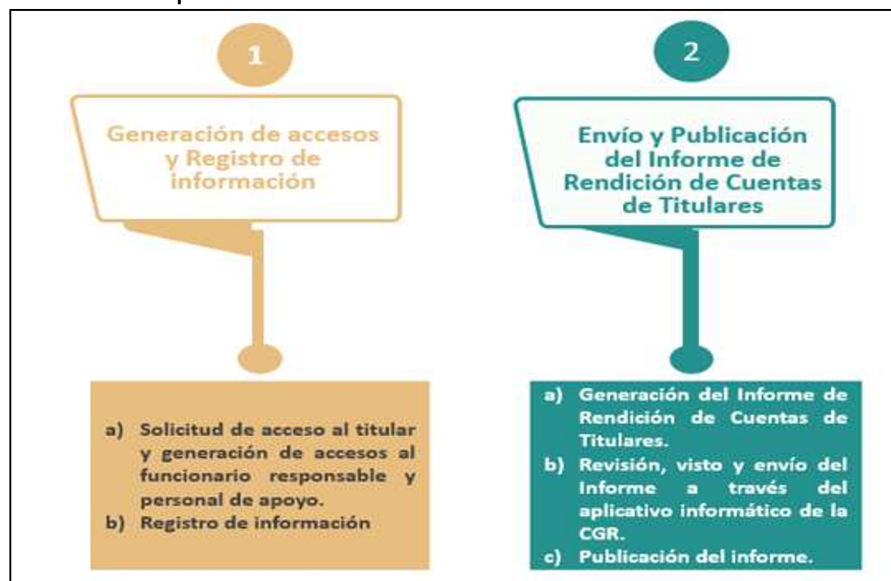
1

Generación de accesos y Registro de información

a) Solicitud de acceso al titular y generación de accesos al funcionario responsable y personal de apoyo.
b) Registro de información

2

Envío y Publicación del Informe de Rendición de Cuentas de Titulares

a) Generación del Informe de Rendición de Cuentas de Titulares.
b) Revisión, visto y envío del Informe a través del aplicativo informático de la CGR.
c) Publicación del informe.